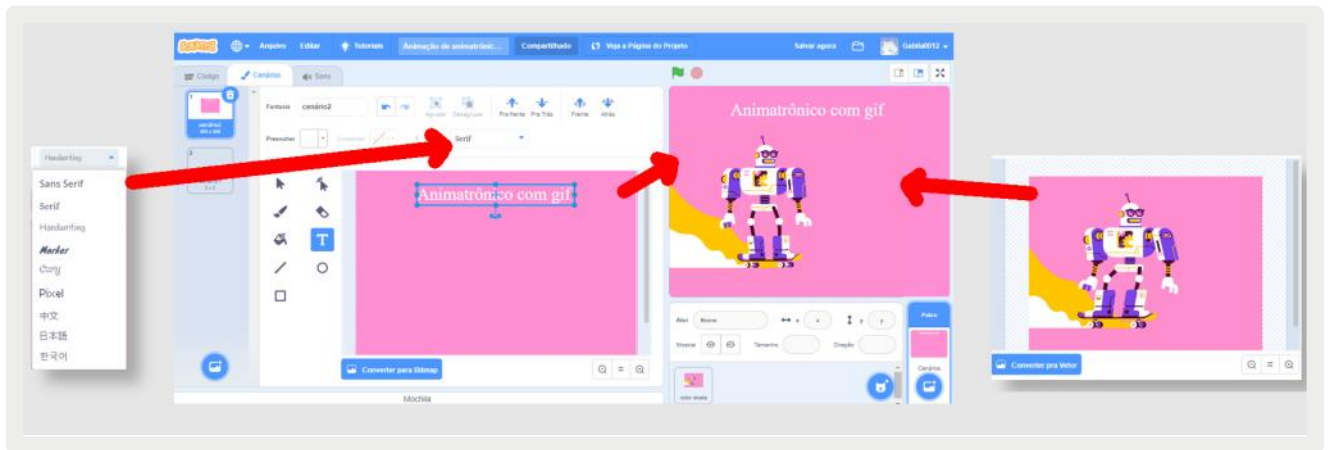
Arquivo Editar Tutoriais Animação de animatrônic... Compartilhado Veja a Página do Projeto Salvar agora Gabital0012

Código Cenários Sons

cenário1

Fantasia cenário2

Agrupar Desagrupar Pra Frente Pra Trás Frente Atrás

Preencher Contorno Serif

Handwriting

Sans Serif
Serif
Handwriting
Marker
Curly
Pixel
中文
日本語
한국어

Animatrônico com gif

Converter para Bitmap

Mochila

Animatrônico com gif

Ator Nome x y
Mostrar Tamanho Direção

Palco
Cenários

Converter pra Vetor